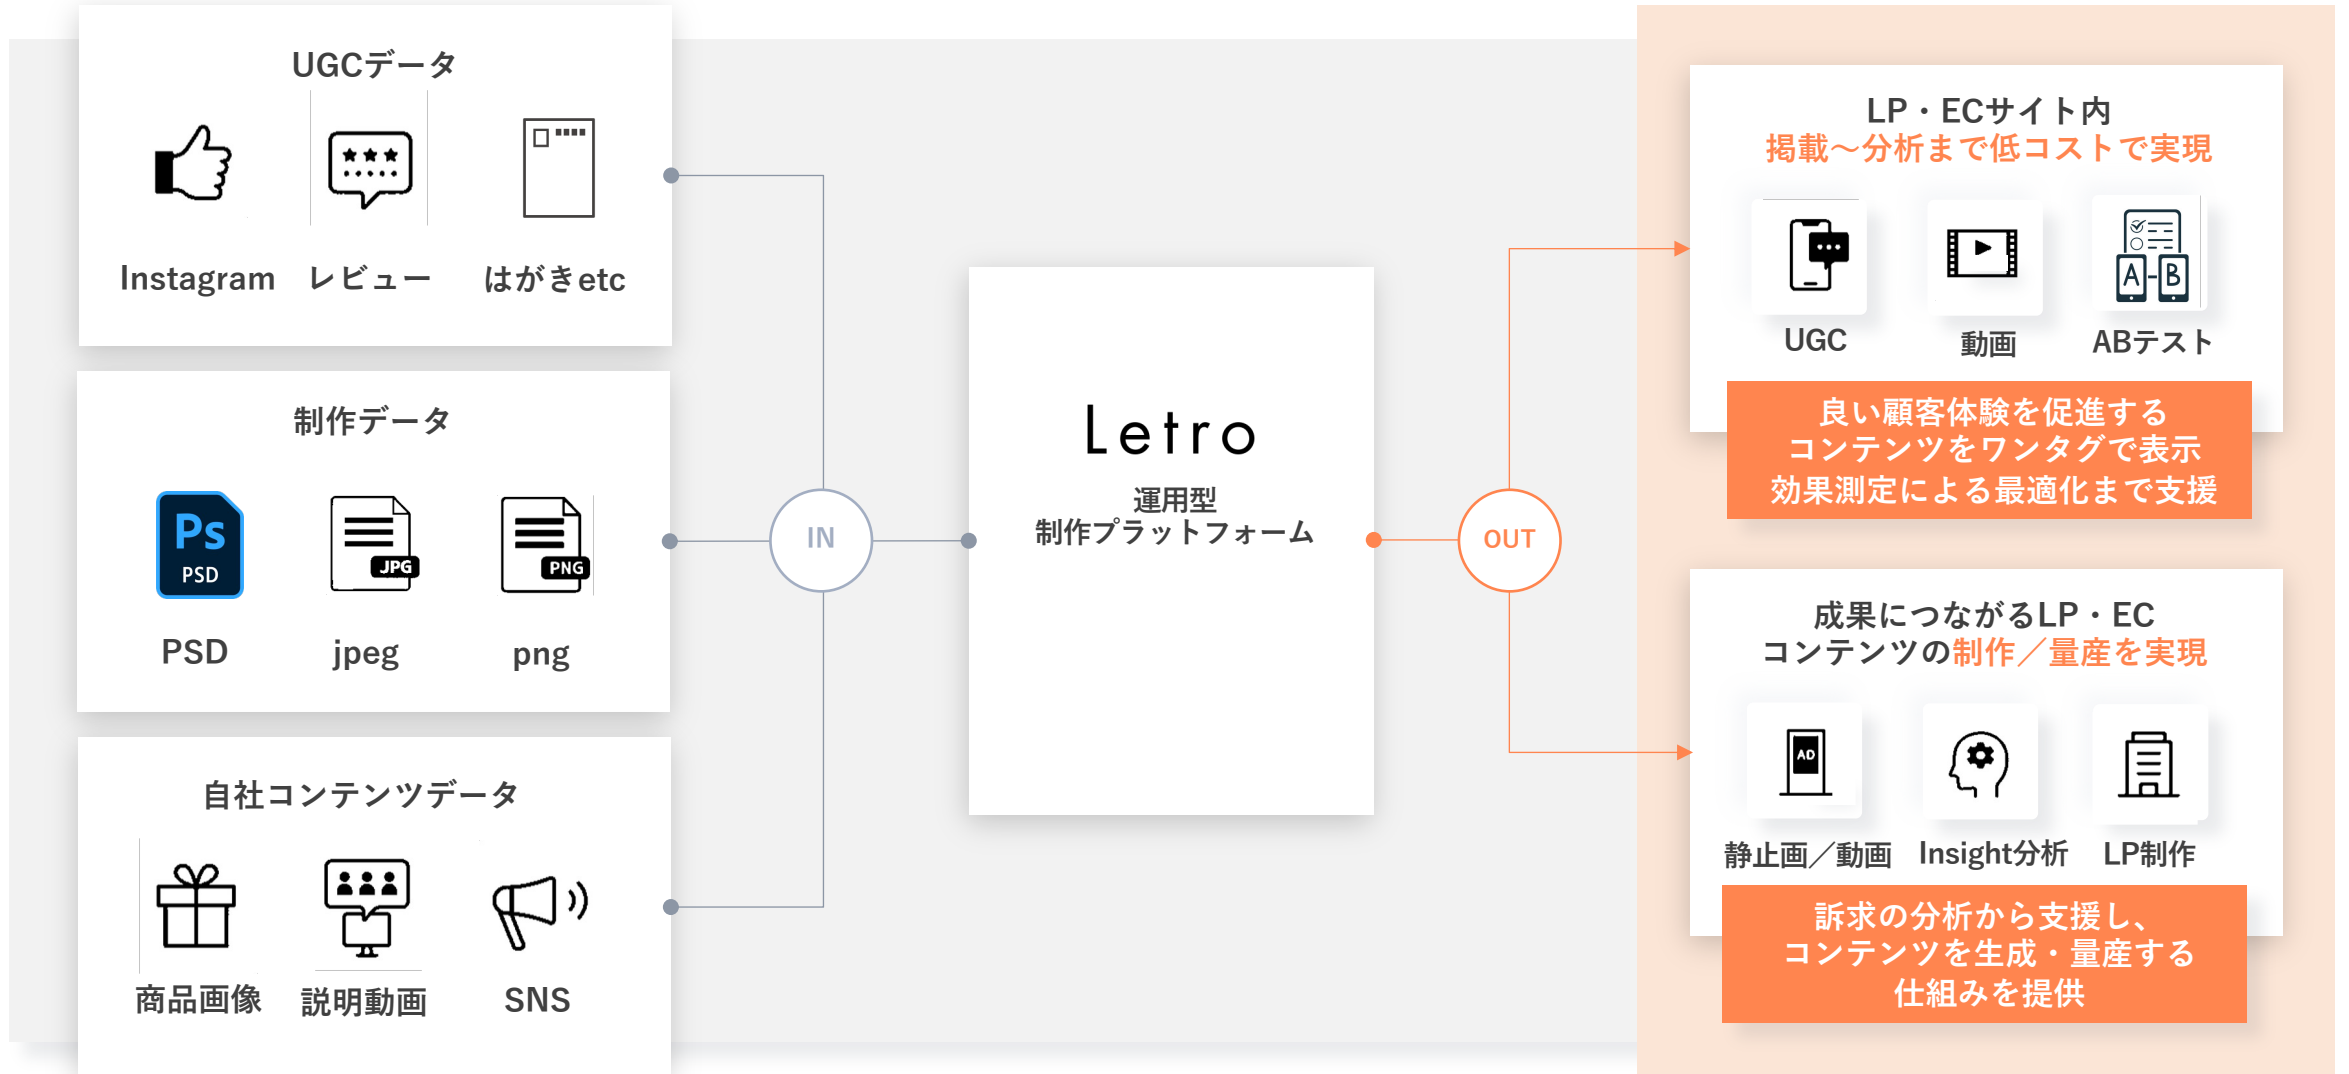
UGCデータ

Instagram レビュー はがきetc

制作データ

Ps PSD

JPG

PNG

PSD jpeg png

自社コンテンツデータ

商品画像 説明動画 SNS

IN

Letro

運用型
制作プラットフォーム

OUT

LP・ECサイト内
掲載〜分析まで低コストで実現

UGC 動画 ABテスト

良い顧客体験を促進する
コンテンツをワンタグで表示
効果測定による最適化まで支援

成果につながるLP・EC
コンテンツの制作／量産を実現

AD

静止画／動画 Insight分析 LP制作

訴求の分析から支援し、
コンテンツを生成・量産する
仕組みを提供